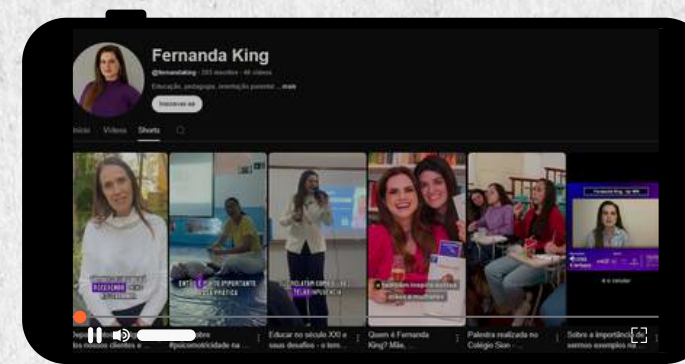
Fernanda King
@fernandaking · 283 inscritos · 48 vídeos
Educação, pedagogia, orientação parental ...mais
Inscrever-se
Início Vídeos Shorts
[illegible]
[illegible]
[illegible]
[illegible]
Fernanda King · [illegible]
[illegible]
Depo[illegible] dos nossos clientes e ...
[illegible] #psicomotricidade na ...
Educar no século XXI e seus desafios - o tem...
Quem é Fernanda King? Mãe...
Palestra realizada no Colégio Sion - ...
Sobre a importância de sermos exemplos no ...